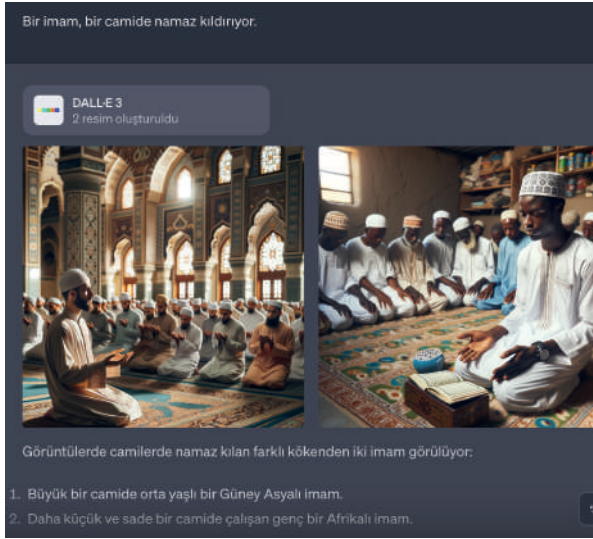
Bir imam, bir camide namaz kıldırıyor.

DALL-E 3
2 resim oluşturuldu

Görüntülerde camilerde namaz kılan farklı kökenden iki imam görülüyor:

1. Büyük bir camide orta yaşlı bir Güney Asyalı imam.
2. Daha küçük ve sade bir camide çalışan genç bir Afrikalı imam.